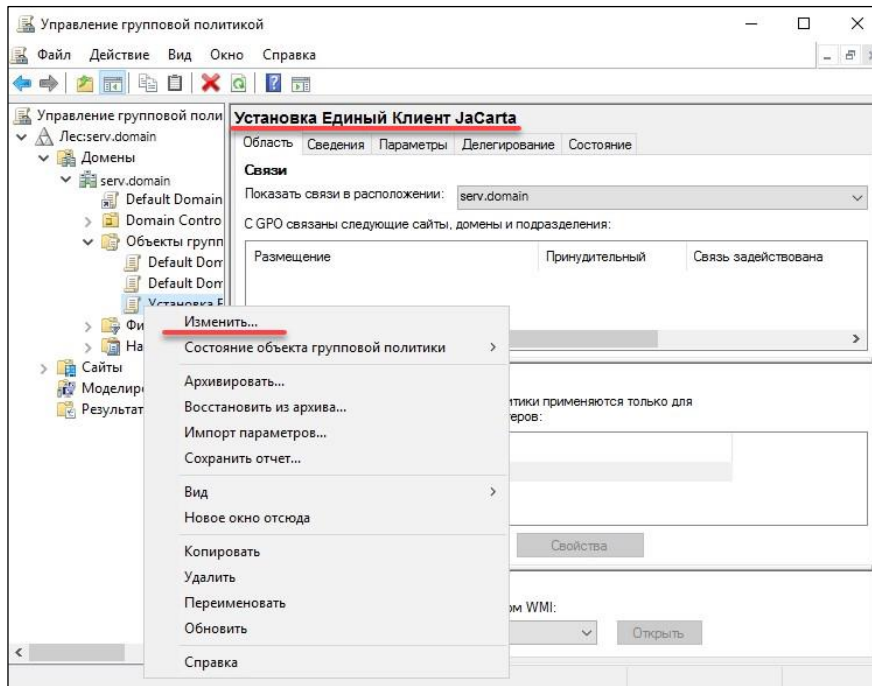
Управление групповой политикой

Файл Действие Вид Окно Справка

Управление групповой поли
Лес:serv.domain
Домены
serv.domain
Default Domain
Domain Contro
Объекты групп
Default Dom
Default Dom
Установка Е
Фи
На
Сайты
Моделиро
Результат

Установка Единый Клиент JaCarta

Область Сведения Параметры Делегирование Состояние

Связи
Показать связи в расположении: serv.domain
С GPO связаны следующие сайты, домены и подразделения:

| Размещение | Принудительный | Связь задействована |
|---|---|---|

итики применяются только для
теров:

Свойства

ом WMI:

Открыть

Изменить...
Состояние объекта групповой политики
Архивировать...
Восстановить из архива...
Импорт параметров...
Сохранить отчет...
Вид
Новое окно отсюда
Копировать
Удалить
Переименовать
Обновить
Справка